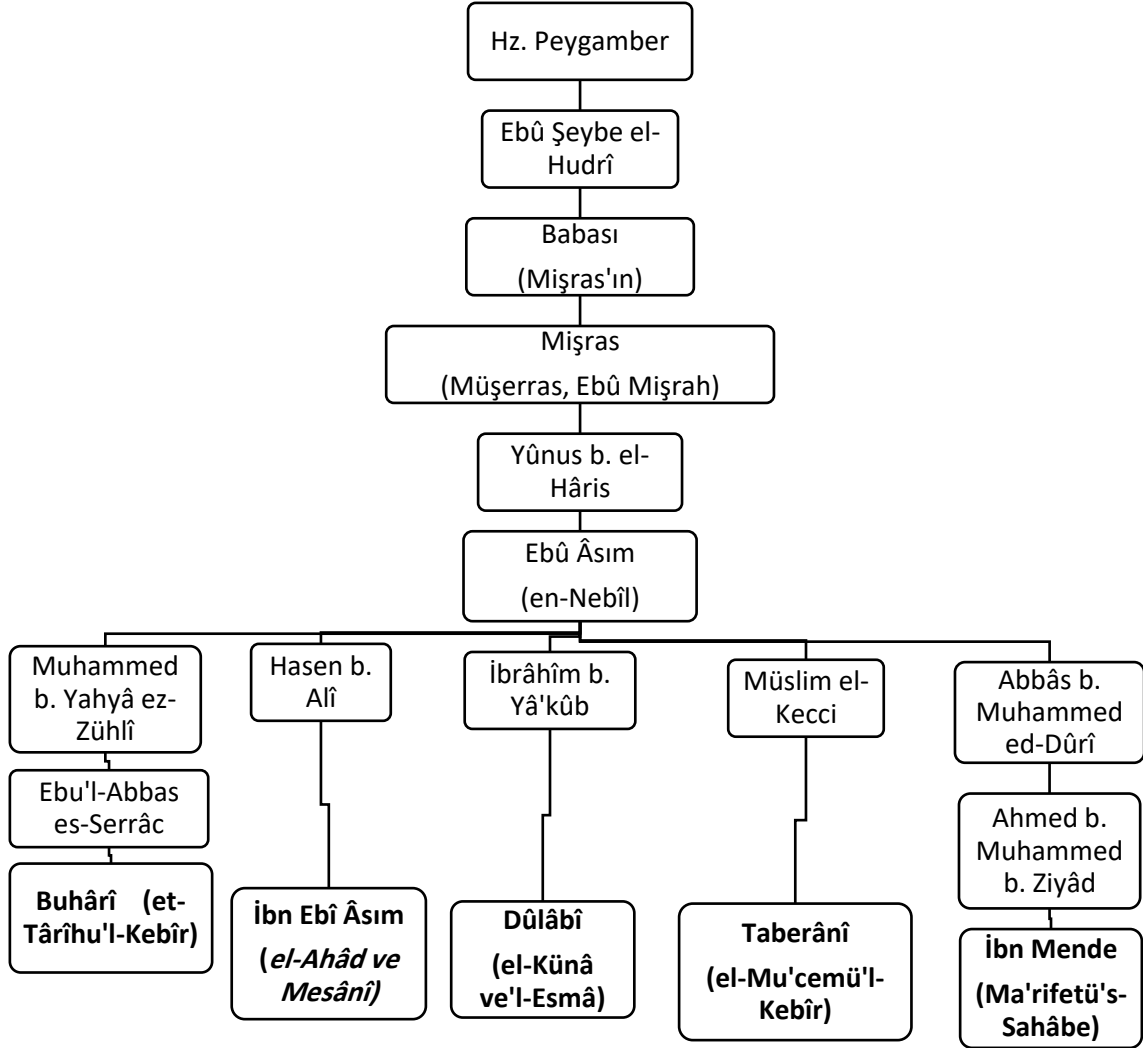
Hz. Peygamber

Ebû Şeybe el-Hudrî

Babası (Mişras'ın)

Mişras (Müşerras, Ebû Mişrah)

Yûnus b. el-Hâris

Ebû Âsım (en-Nebîl)

Muhammed b. Yahyâ ez-Zühlî

Ebu'l-Abbas es-Serrâc

**Buhârî (et-Târîhu'l-Kebîr)**

Hasen b. Alî

**İbn Ebî Âsım (*el-Ahâd ve Mesânî*)**

İbrâhîm b. Yâ'kûb

**Dûlâbî (el-Künâ ve'l-Esmâ)**

Müslim el-Kecci

**Taberânî (el-Mu'cemü'l-Kebîr)**

Abbâs b. Muhammed ed-Dûrî

Ahmed b. Muhammed b. Ziyâd

**İbn Mende (Ma'rifetü's-Sahâbe)**